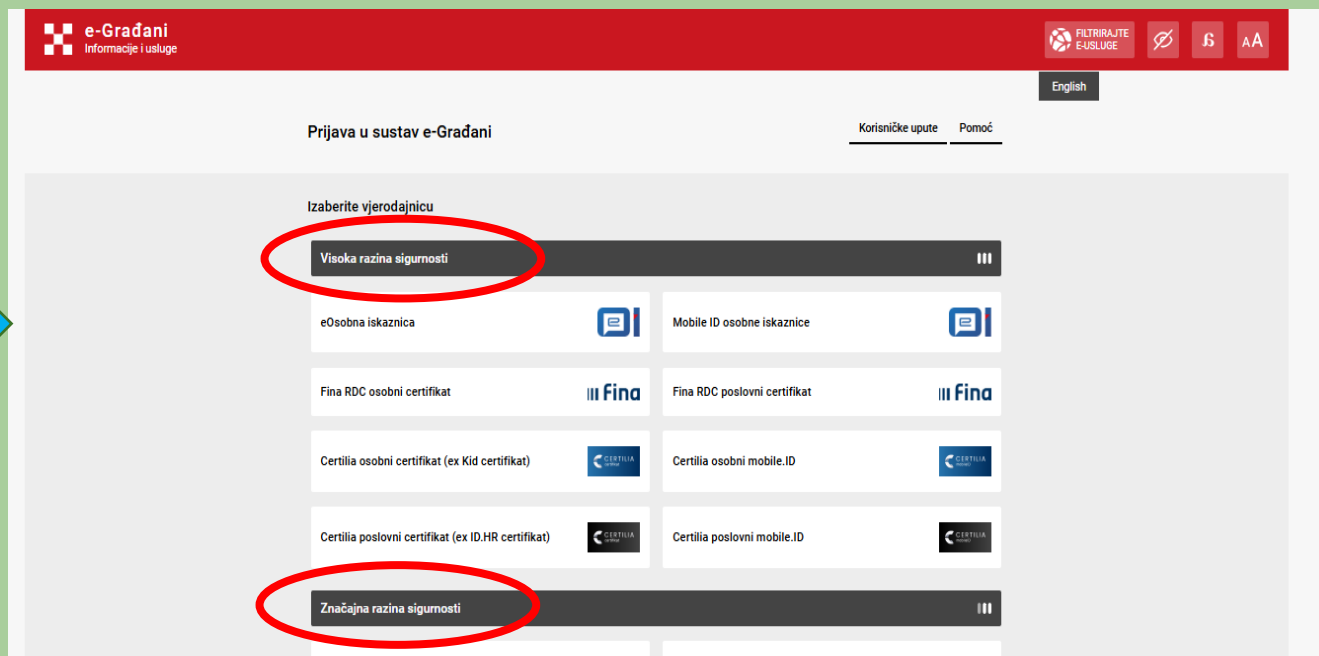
e-Građani
Informacije i usluge

FILTRIRAJTE E-USLUGE

AA

English

Prijava u sustav e-Građani

Korisničke upute

Pomoć

Izaberite vjerodajnicu

Visoka razina sigurnosti

eOsobna iskaznica

Mobile ID osobne iskaznice

Fina RDC osobni certifikat

fina

Fina RDC poslovni certifikat

fina

Certilia osobni certifikat (ex Kid certifikat)

CERTILIA

Certilia osobni mobile.ID

CERTILIA

Certilia poslovni certifikat (ex ID.HR certifikat)

CERTILIA

Certilia poslovni mobile.ID

CERTILIA

Značajna razina sigurnosti